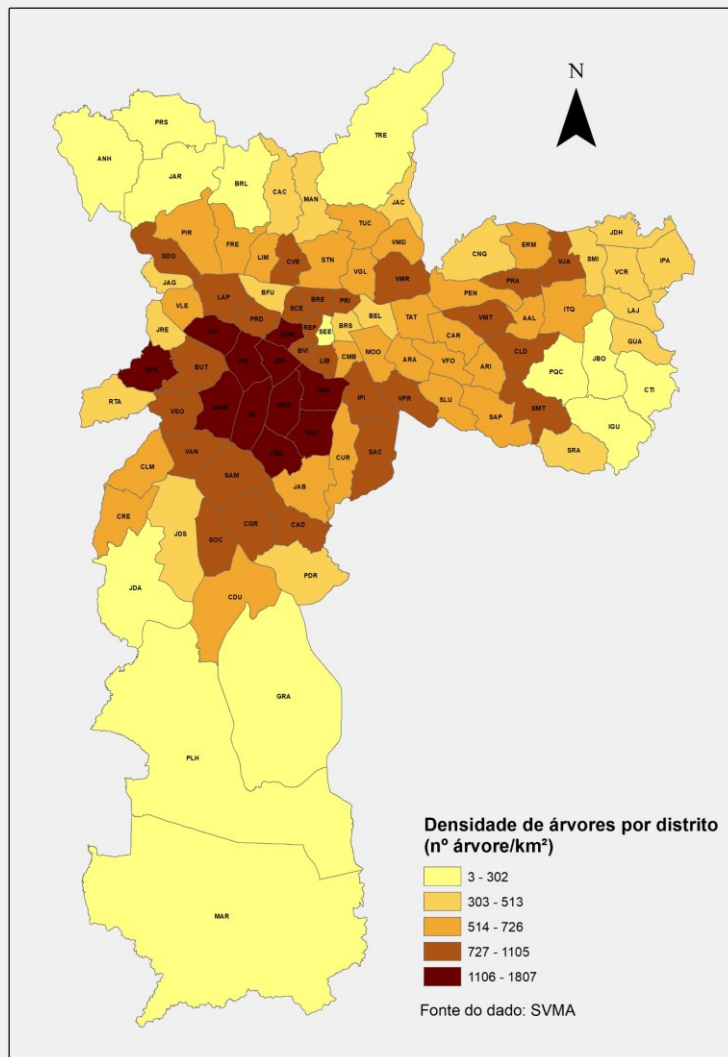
N

ANH
PRS
JAR
BRL
CAC
MAN
TRE
JAC
TUC
VMD
PIR
FRE
LIM
CVE
STN
SDO
JAG
VLE
LAP
BFU
BRE
SCE
PRI
VGL
VMR
CNG
ERM
JDH
SMI
VJA
VCR
IPA
PRA
PEN
LAJ
ITQ
GUA
JBO
CTI
IGU
SRA
PQC
SMT
CLD
AAL
VMT
CAR
TAT
BEL
BRS
SEE
REP
PRD
JRE
RPS
BUT
RTA
VSO
PIN
JDP
CON
BVI
LIB
CMB
MOO
ARA
VFO
ARI
SLU
SAP
VPR
IPI
SAC
CUR
JAB
ITB
MOE
SAN
VAN
SAM
CLM
CRE
JDS
SOC
CGR
CAD
PDR
CDU
JDA
GRA
PLH
MAR

Densidade de árvores por distrito (nº árvore/km²)

3 - 302
303 - 513
514 - 726
727 - 1105
1106 - 1807

Fonte do dado: SVMA